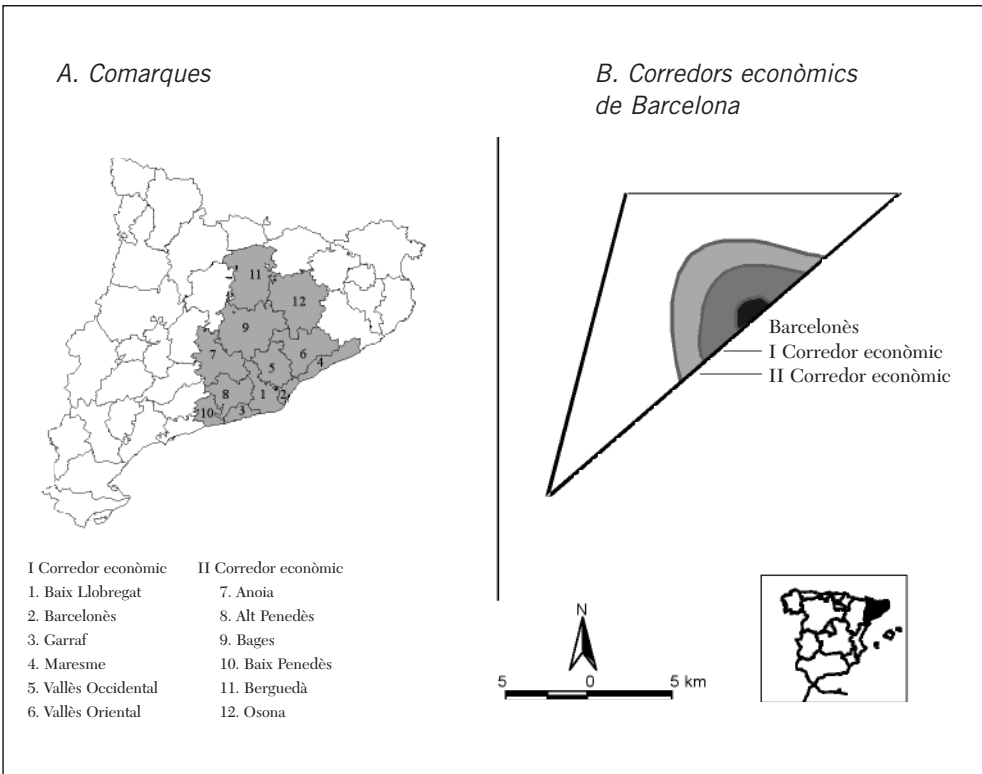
A. Comarques

B. Corredors econòmics de Barcelona

11
12
9
7
6
4
5
8
1
2
10
3

Barcelonès
I Corredor econòmic
II Corredor econòmic

I Corredor econòmic
1. Baix Llobregat
2. Barcelonès
3. Garraf
4. Maresme
5. Vallès Occidental
6. Vallès Oriental

II Corredor econòmic
7. Anoia
8. Alt Penedès
9. Bages
10. Baix Penedès
11. Berguedà
12. Osona

N
5 0 5 km